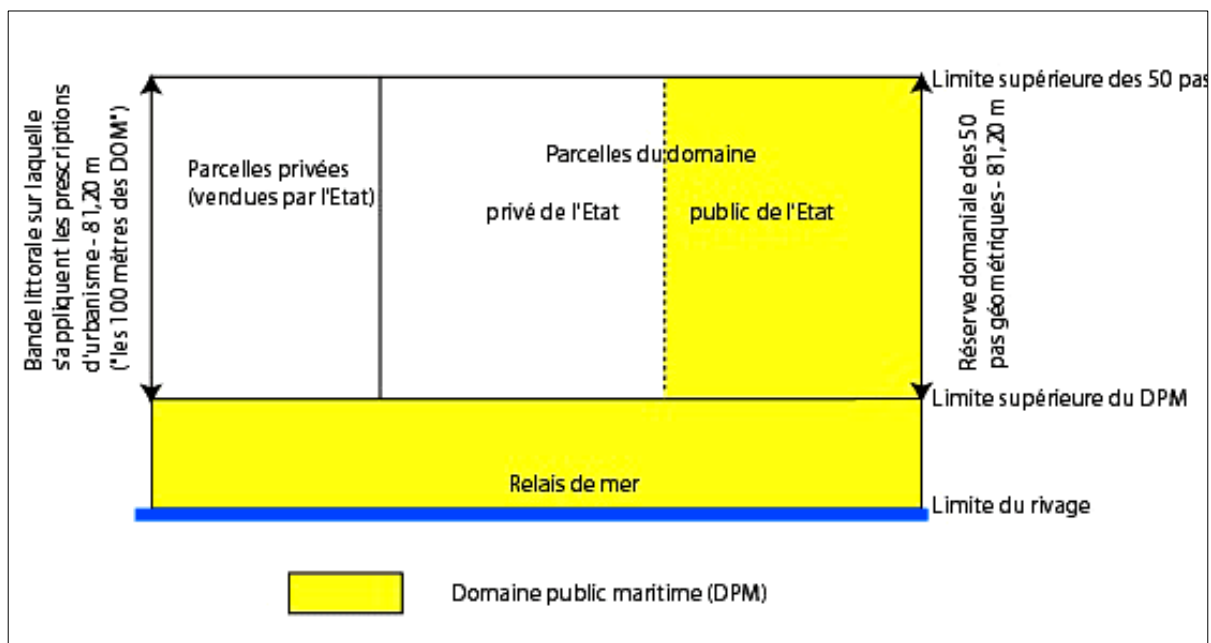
Bande littorale sur laquelle s'appliquent les prescriptions d'urbanisme - 81,20 m ("les 100 mètres des DOM")

Parcelles privées (vendues par l'Etat)

Parcelles du domaine

privé de l'Etat

public de l'Etat

Limite supérieure des 50 pas

Réserve domaniale des 50 pas géométriques - 81,20 m

Limite supérieure du DPM

Relais de mer

Limite du rivage

Domaine public maritime (DPM)